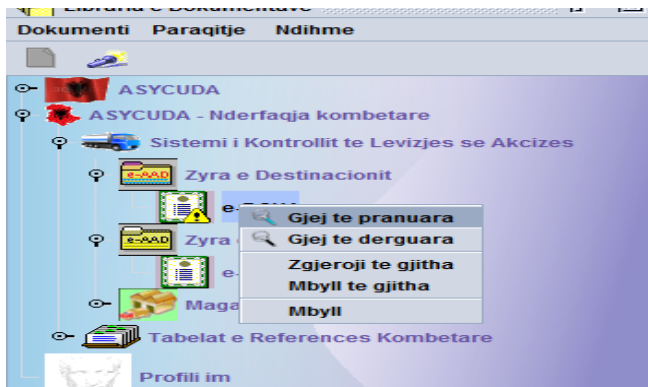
Libraria e Dokumentave

Dokumenti Paraqitje Ndihme

ASYCUDA

ASYCUDA - Nderfaqja kombetare

Sistemi i Kontrollit te Levizjes se Akcizes

e-AAD

Zyra e Destinacionit

e-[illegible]

Gjej te pranuara

Gjej te derguara

Zgjeroji te gjitha

Mbyll te gjitha

Mbyll

e-AAD

Zyra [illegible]

e-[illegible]

Maga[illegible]

Tabelat e References Kombetare

Profili im